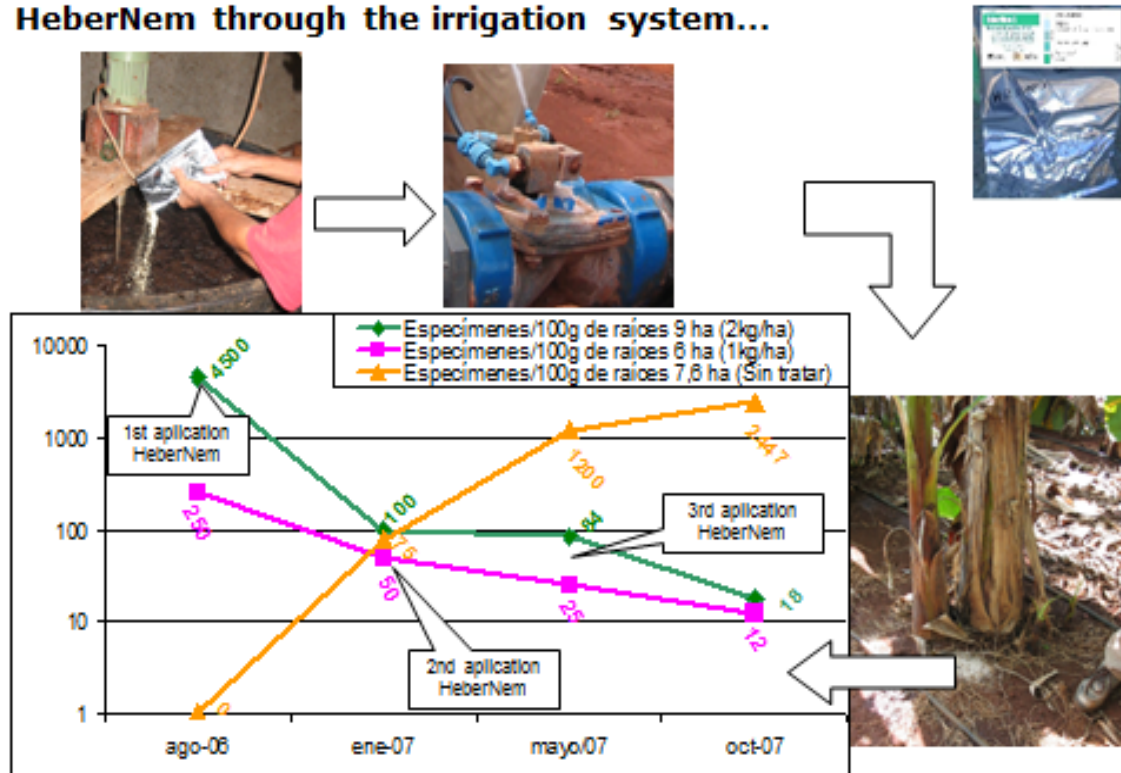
HeberNem through the irrigation system...

Especímenes/100g de raíces 9 ha (2kg/ha)
Especímenes/100g de raíces 6 ha (1kg/ha)
Especímenes/100g de raíces 7,6 ha (Sin tratar)

10000
1000
100
10
1

4500
100
84
18
250
50
25
12
0
75
1200
2447

1st aplication HeberNem
2nd aplication HeberNem
3rd aplication HeberNem

ago-06
ene-07
mayo/07
oct-07